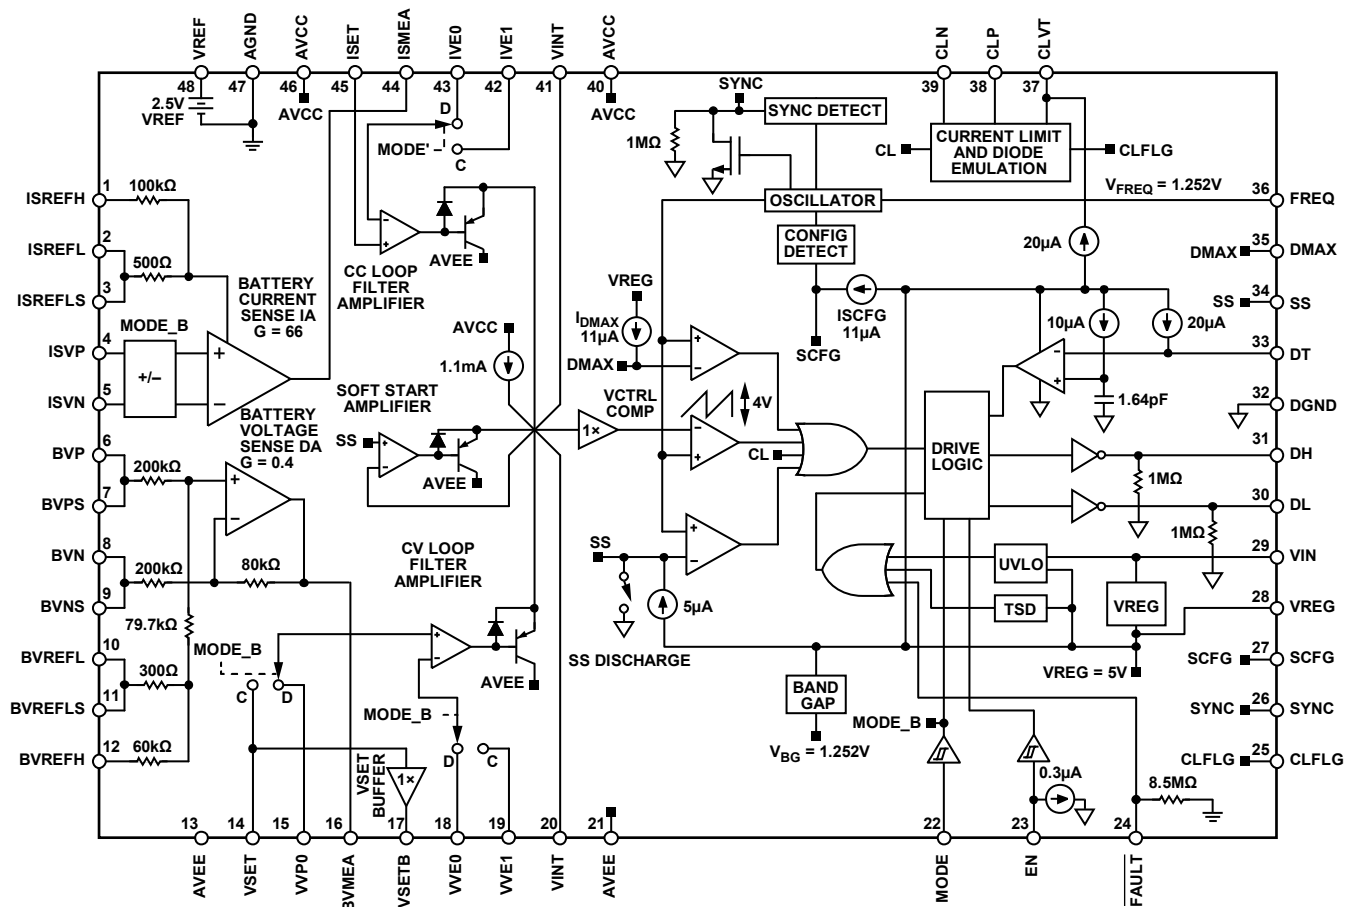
VREF AGND AVCC ISET ISMEA IVE0 IVE1 VINT AVCC CLN CLP CLVT
48 47 46 45 44 43 42 41 40 39 38 37
2.5V VREF
AVCC
D
MODE' C
AVCC
SYNC
SYNC DETECT
1MΩ
CURRENT LIMIT AND DIODE EMULATION
CL
CLFLG
$V_{FREQ}$ = 1.252V
36 FREQ
OSCILLATOR
ISREFH 1
100kΩ
ISREFL 2
500Ω
ISREFLS 3
BATTERY CURRENT SENSE IA G = 66
CC LOOP FILTER AMPLIFIER
AVEE
CONFIG DETECT
20µA
DMAX 35 DMAX
VREG
$I_{DMAX}$ 11µA
ISCFG 11µA
SS 34 SS
MODE_B
ISVP 4
+/–
ISVN 5
AVCC
1.1mA
DMAX
SCFG
10µA
20µA
33 DT
SOFT START AMPLIFIER
BATTERY VOLTAGE SENSE DA G = 0.4
VCTRL COMP
4V
1.64pF
32 DGND
BVP 6
200kΩ
BVPS 7
SS
AVEE
1×
CL
DRIVE LOGIC
31 DH
1MΩ
30 DL
1MΩ
BVN 8
200kΩ
80kΩ
BVNS 9
CV LOOP FILTER AMPLIFIER
SS
29 VIN
UVLO
79.7kΩ
5µA
TSD
VREG
28 VREG
BVREFL 10
MODE_B
300Ω
SS DISCHARGE
VREG = 5V
27 SCFG
SCFG
BVREFLS 11
C D
AVEE
BAND GAP
MODE_B
SYNC 26 SYNC
BVREFH 12
60kΩ
MODE_B
VSET BUFFER
1×
D C
$V_{BG}$ = 1.252V
0.3µA
CLFLG 25 CLFLG
8.5MΩ
13 14 15 16 17 18 19 20 21 22 23 24
AVEE VSET VVP0 BVMEA VSETB VVE0 VVE1 VINT AVEE MODE EN $\overline{FAULT}$